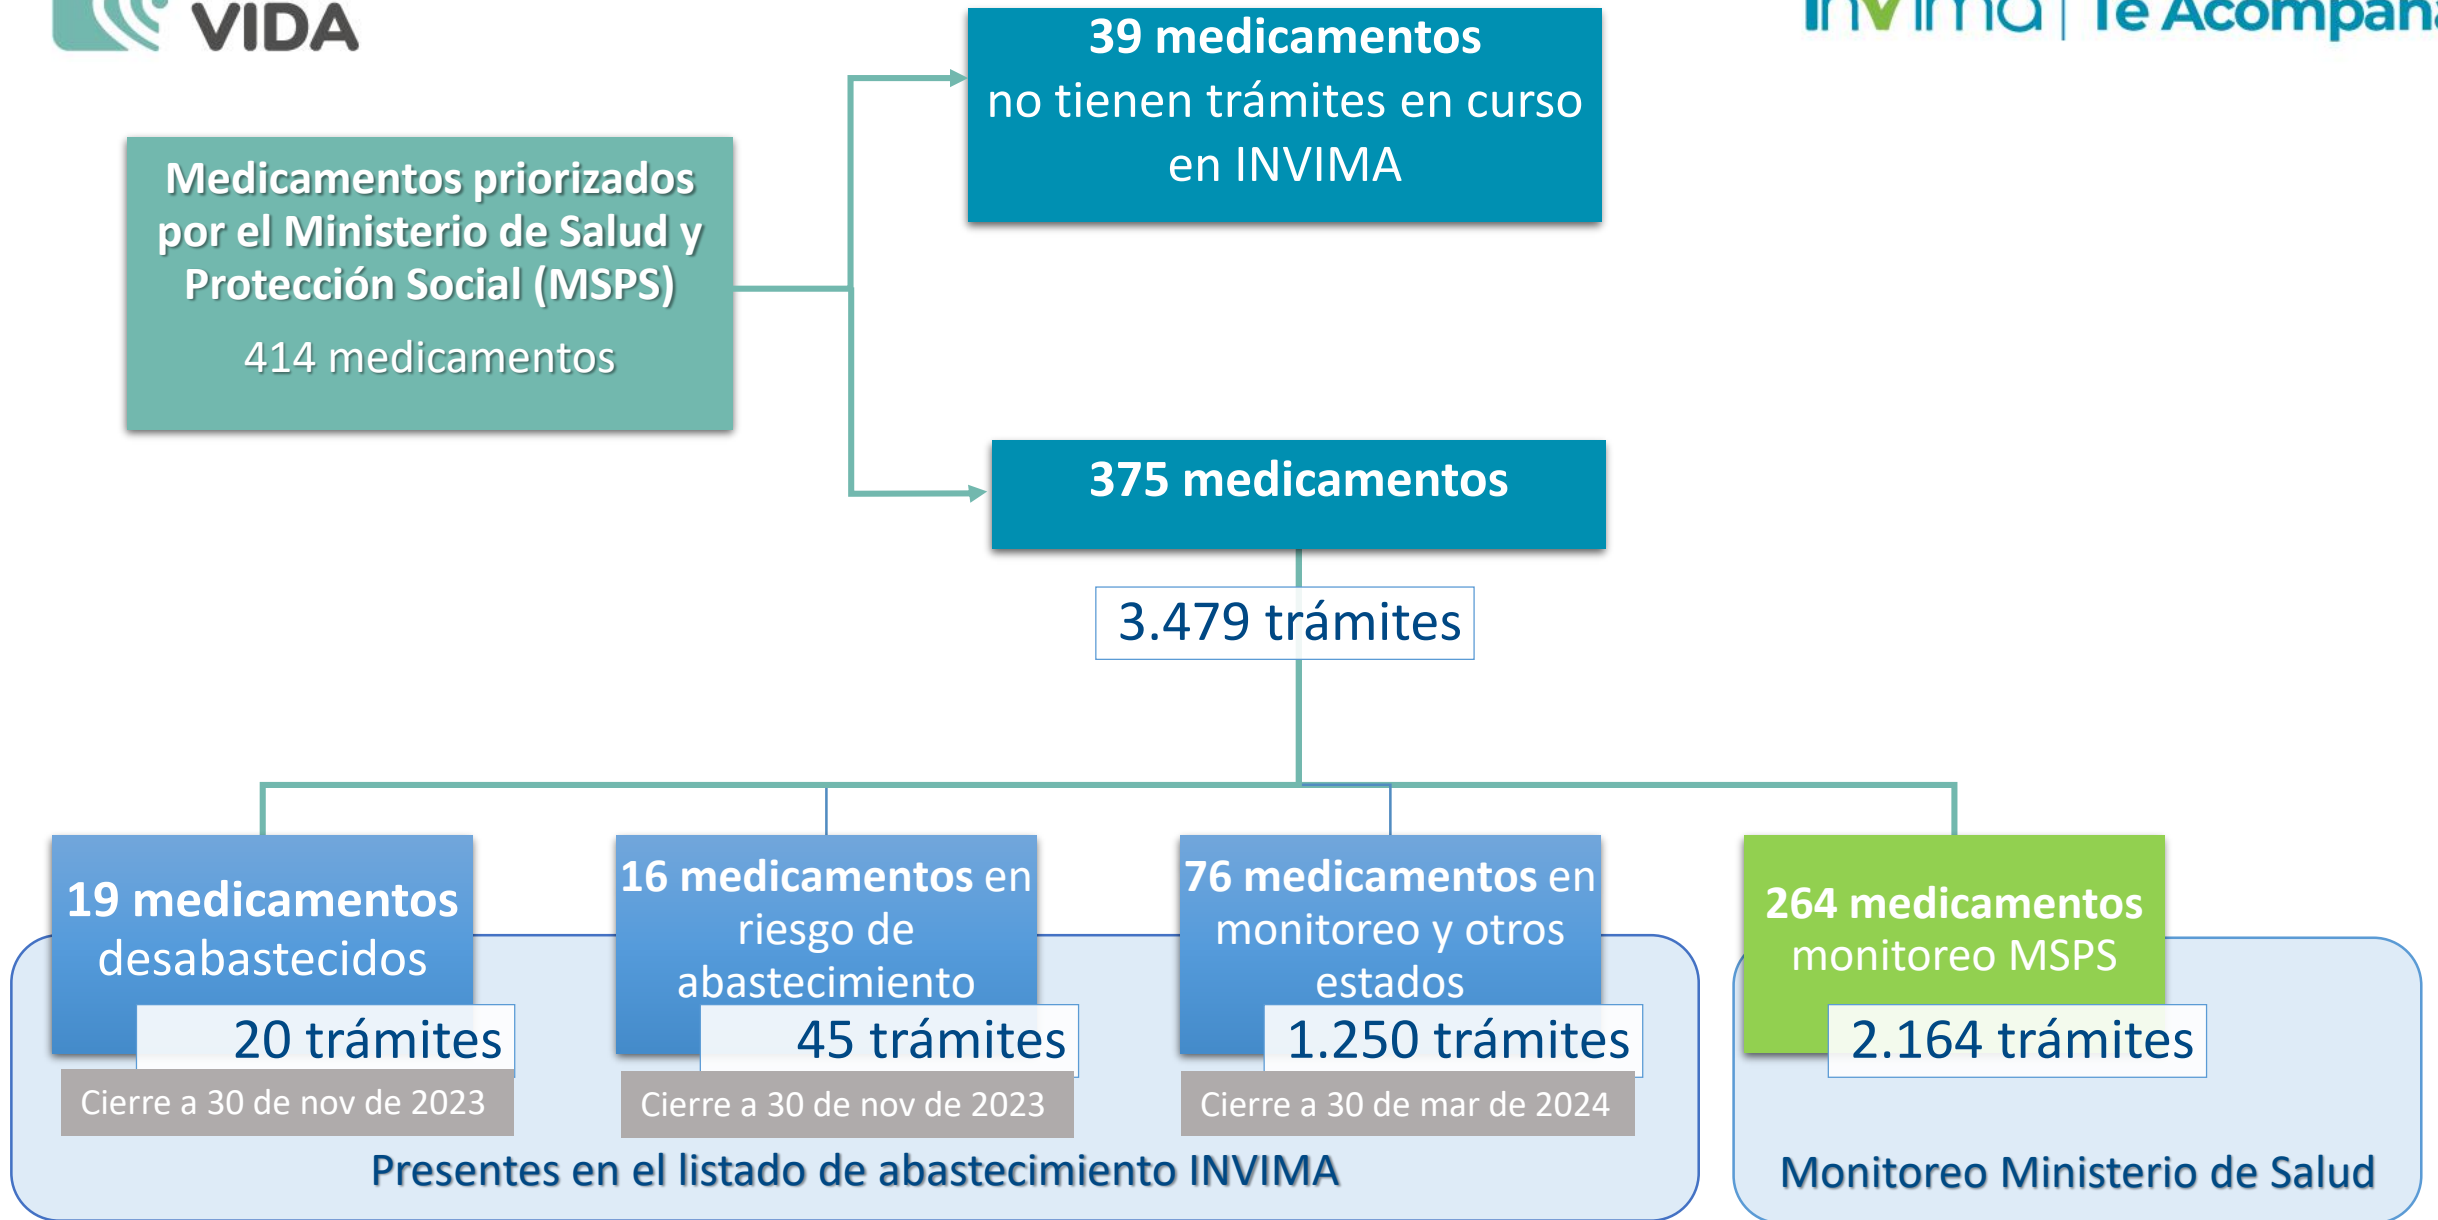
VIDA

invima | Te Acompa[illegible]

Medicamentos priorizados por el Ministerio de Salud y Protección Social (MSPS)

414 medicamentos

39 medicamentos no tienen trámites en curso en INVIMA

375 medicamentos

3.479 trámites

19 medicamentos desabastecidos

20 trámites

Cierre a 30 de nov de 2023

16 medicamentos en riesgo de abastecimiento

45 trámites

Cierre a 30 de nov de 2023

76 medicamentos en monitoreo y otros estados

1.250 trámites

Cierre a 30 de mar de 2024

Presentes en el listado de abastecimiento INVIMA

264 medicamentos monitoreo MSPS

2.164 trámites

Monitoreo Ministerio de Salud